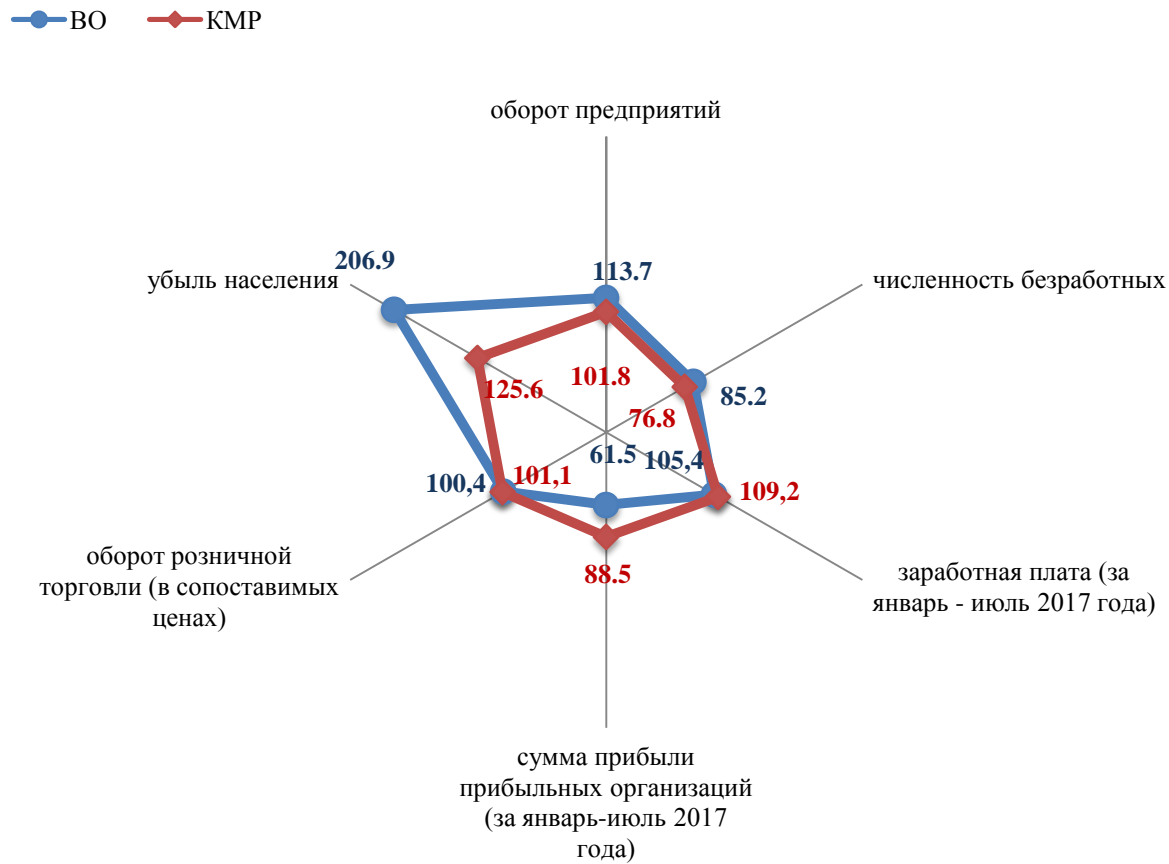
ВО
КМР

оборот предприятий

113.7

численность безработных

206.9

убыль населения

101.8

125.6

76.8

85.2

61.5

105,4

100,4

101,1

109,2

оборот розничной торговли (в сопоставимых ценах)

88.5

заработная плата (за январь - июль 2017 года)

сумма прибыли прибыльных организаций (за январь-июль 2017 года)